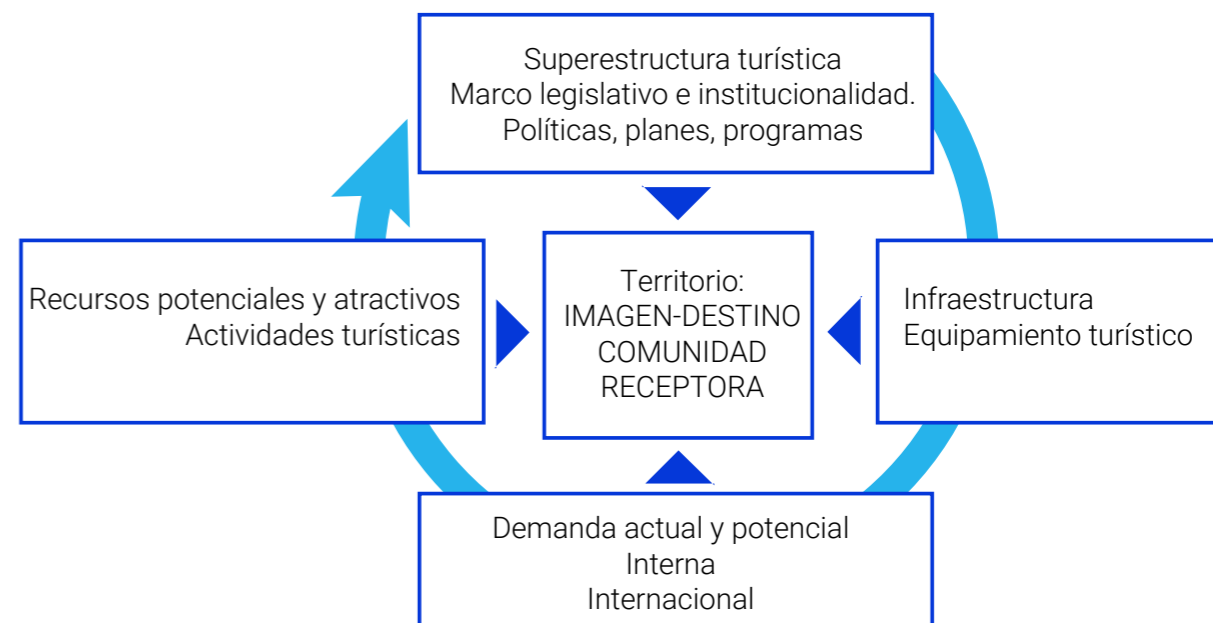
Superestructura turística
Marco legislativo e institucionalidad.
Políticas, planes, programas

Recursos potenciales y atractivos
Actividades turísticas

Territorio:
IMAGEN-DESTINO
COMUNIDAD
RECEPTORA

Infraestructura
Equipamiento turístico

Demanda actual y potencial
Interna
Internacional